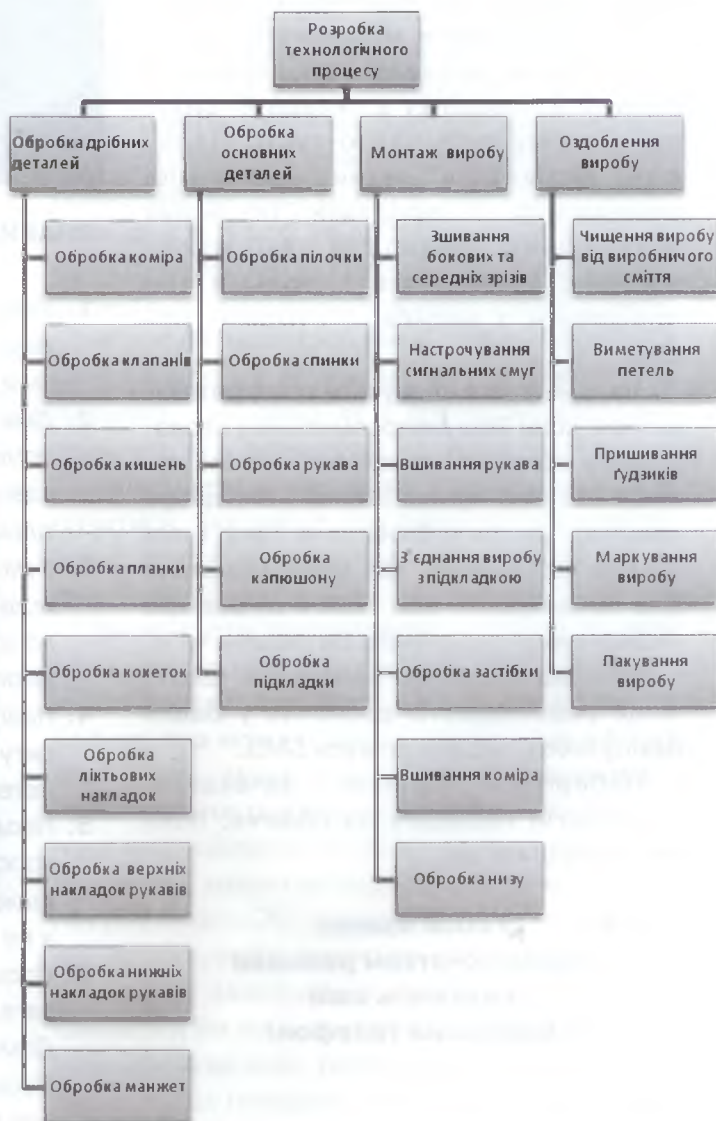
Розробка технологічного процесу

Обробка дрібних деталей

Обробка коміра

Обробка клапанів

Обробка кишень

Обробка планки

Обробка кокеток

Обробка ліктьових накладок

Обробка верхніх накладок рукавів

Обробка нижніх накладок рукавів

Обробка манжет

Обробка основних деталей

Обробка пілочки

Обробка спинки

Обробка рукава

Обробка капюшону

Обробка підкладки

Монтаж виробу

Зшивання бокових та середніх зрізів

Настрочування сигнальних смуг

Вшивання рукава

З'єднання виробу з підкладкою

Обробка застібки

Вшивання коміра

Обробка низу

Оздоблення виробу

Чищення виробу від виробничого сміття

Виметування петель

Пришивання ґудзиків

Маркування виробу

Пакування виробу